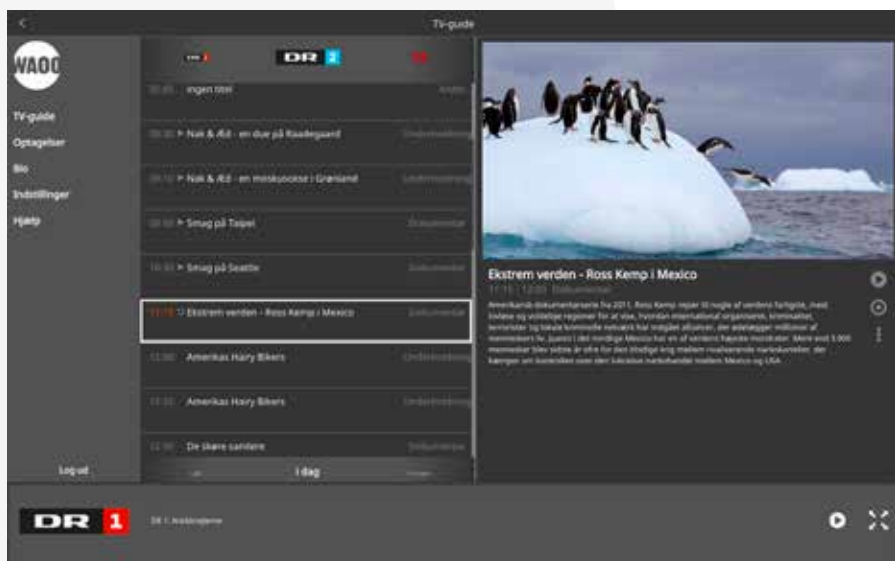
TV-guide

WAOO

TV-guide
Optagelser
Bio
Indstillinger
Hjælp

Log ud

DR 2

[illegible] Ingen titel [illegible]
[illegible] Nak & Æd - en due på Raadegaard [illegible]
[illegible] Nak & Æd - en moskusokse i Grønland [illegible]
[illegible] Smag på Taipei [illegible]
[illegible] Smag på Seattle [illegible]
11:15 Ekstrem verden - Ross Kemp i Mexico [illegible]
12:00 Amerikas Hairy Bikers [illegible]
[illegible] Amerikas Hairy Bikers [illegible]
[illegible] De skøre samlere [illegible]

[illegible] I dag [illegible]

Ekstrem verden - Ross Kemp i Mexico
11:15 | 12:00 Dokumentar
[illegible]

DR 1
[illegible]